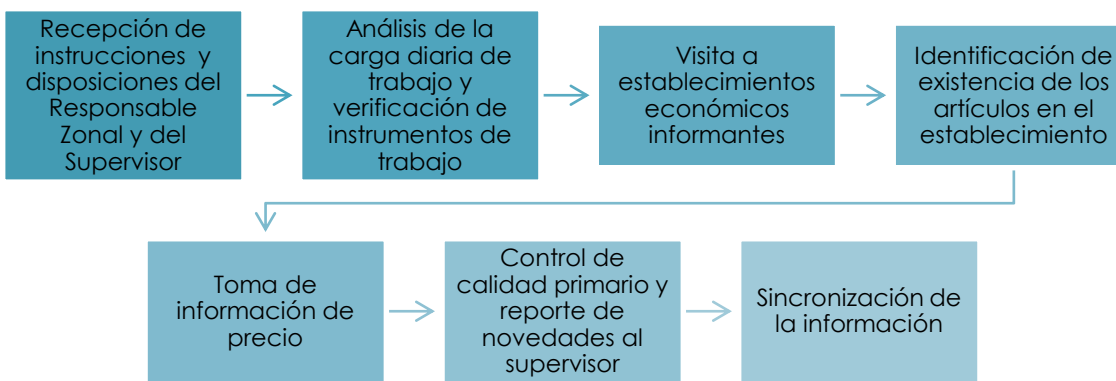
Recepción de instrucciones y disposiciones del Responsable Zonal y del Supervisor

Análisis de la carga diaria de trabajo y verificación de instrumentos de trabajo

Visita a establecimientos económicos informantes

Identificación de existencia de los artículos en el establecimiento

Toma de información de precio

Control de calidad primario y reporte de novedades al supervisor

Sincronización de la información